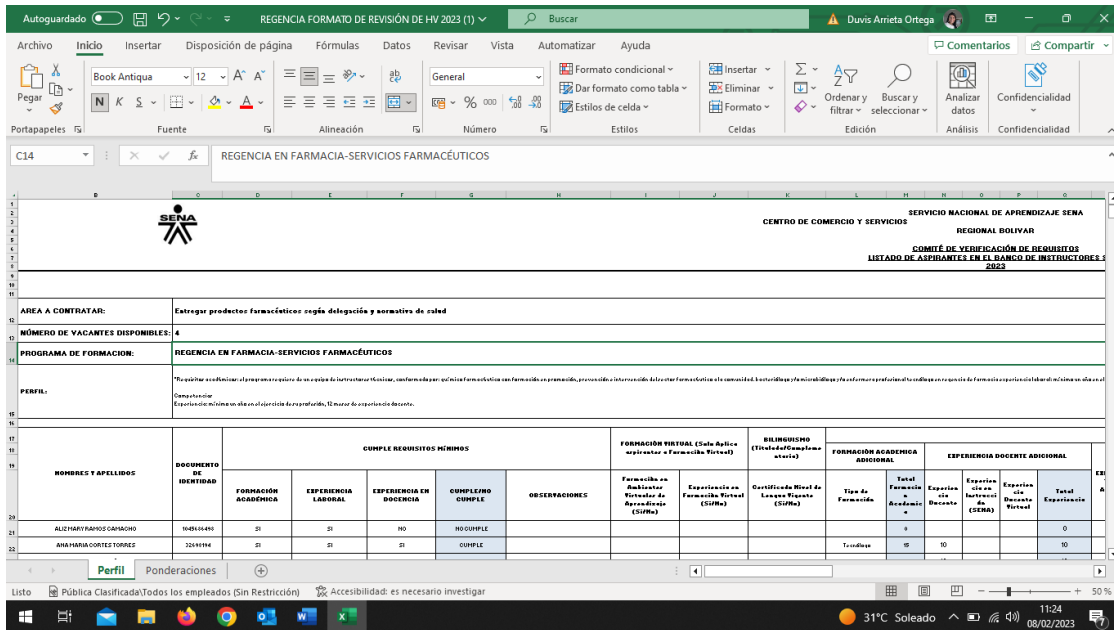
Autoguardado REGENCIA FORMATO DE REVISIÓN DE HV 2023 (1) Buscar Duvis Arrieta Ortega

Archivo Inicio Insertar Disposición de página Fórmulas Datos Revisar Vista Automatizar Ayuda Comentarios Compartir

Pegar Book Antiqua 12 General Formato condicional Dar formato como tabla Estilos de celda Insertar Eliminar Formato Ordenar y filtrar Buscar y seleccionar Analizar datos Confidencialidad

Portapapeles Fuente Alineación Número Estilos Celdas Edición Análisis Confidencialidad

C14 REGENCIA EN FARMACIA-SERVICIOS FARMACÉUTICOS

SENA

CENTRO DE COMERCIO Y SERVICIOS

SERVICIO NACIONAL DE APRENDIZAJE SENA
REGIONAL BOLIVAR
COMITÉ DE VERIFICACIÓN DE REQUISITOS
LISTADO DE ASPIRANTES EN EL BANCO DE INSTRUCTORES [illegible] 2023

AREA A CONTRATAR: Entregar productos farmacéuticos según delegación y normativa de salud

NÚMERO DE VACANTES DISPONIBLES: 4

PROGRAMA DE FORMACION: REGENCIA EN FARMACIA-SERVICIOS FARMACÉUTICOS

PERFIL: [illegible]

Competencias:
Experiencia: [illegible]

| NOMBRES Y APELLIDOS | DOCUMENTO DE IDENTIDAD | FORMACIÓN ACADÉMICA | EXPERIENCIA LABORAL | EXPERIENCIA EN DOCENCIA | CUMPLE/NO CUMPLE | OBSERVACIONES | Formación en Ambientes Virtuales de Aprendizaje (Si/No) | Experiencia en Formación Virtual (Si/No) | Certificado Nivel de Lengua Vigente (Si/No) | Tipo de Formación | Total Formación Académica | Experiencia Docente | Experiencia en Instructor (SENA) | Experiencia Docente Virtual | Total Experiencia |
|---|---|---|---|---|---|---|---|---|---|---|---|---|---|---|---|
| ALIZ MARY RAMOS CAMACHO | 1045686498 | SI | SI | NO | NO CUMPLE | | | | | | 0 | | | | 0 |
| ANA MARIA CORTES TORRES | 32690194 | SI | SI | SI | CUMPLE | | | | | Tecnólogo | 15 | 10 | | | 10 |

CUMPLE REQUISITOS MÍNIMOS
FORMACIÓN VIRTUAL (Solo Aplica aspirantes a Formación Virtual)
BILINGUISMO (Titulados/Cumplementario)
FORMACIÓN ACADEMICA ADICIONAL
EXPERIENCIA DOCENTE ADICIONAL

Perfil Ponderaciones

Listo Pública Clasificada\Todos los empleados (Sin Restricción) Accesibilidad: es necesario investigar 50 %

31°C Soleado 11:24 08/02/2023